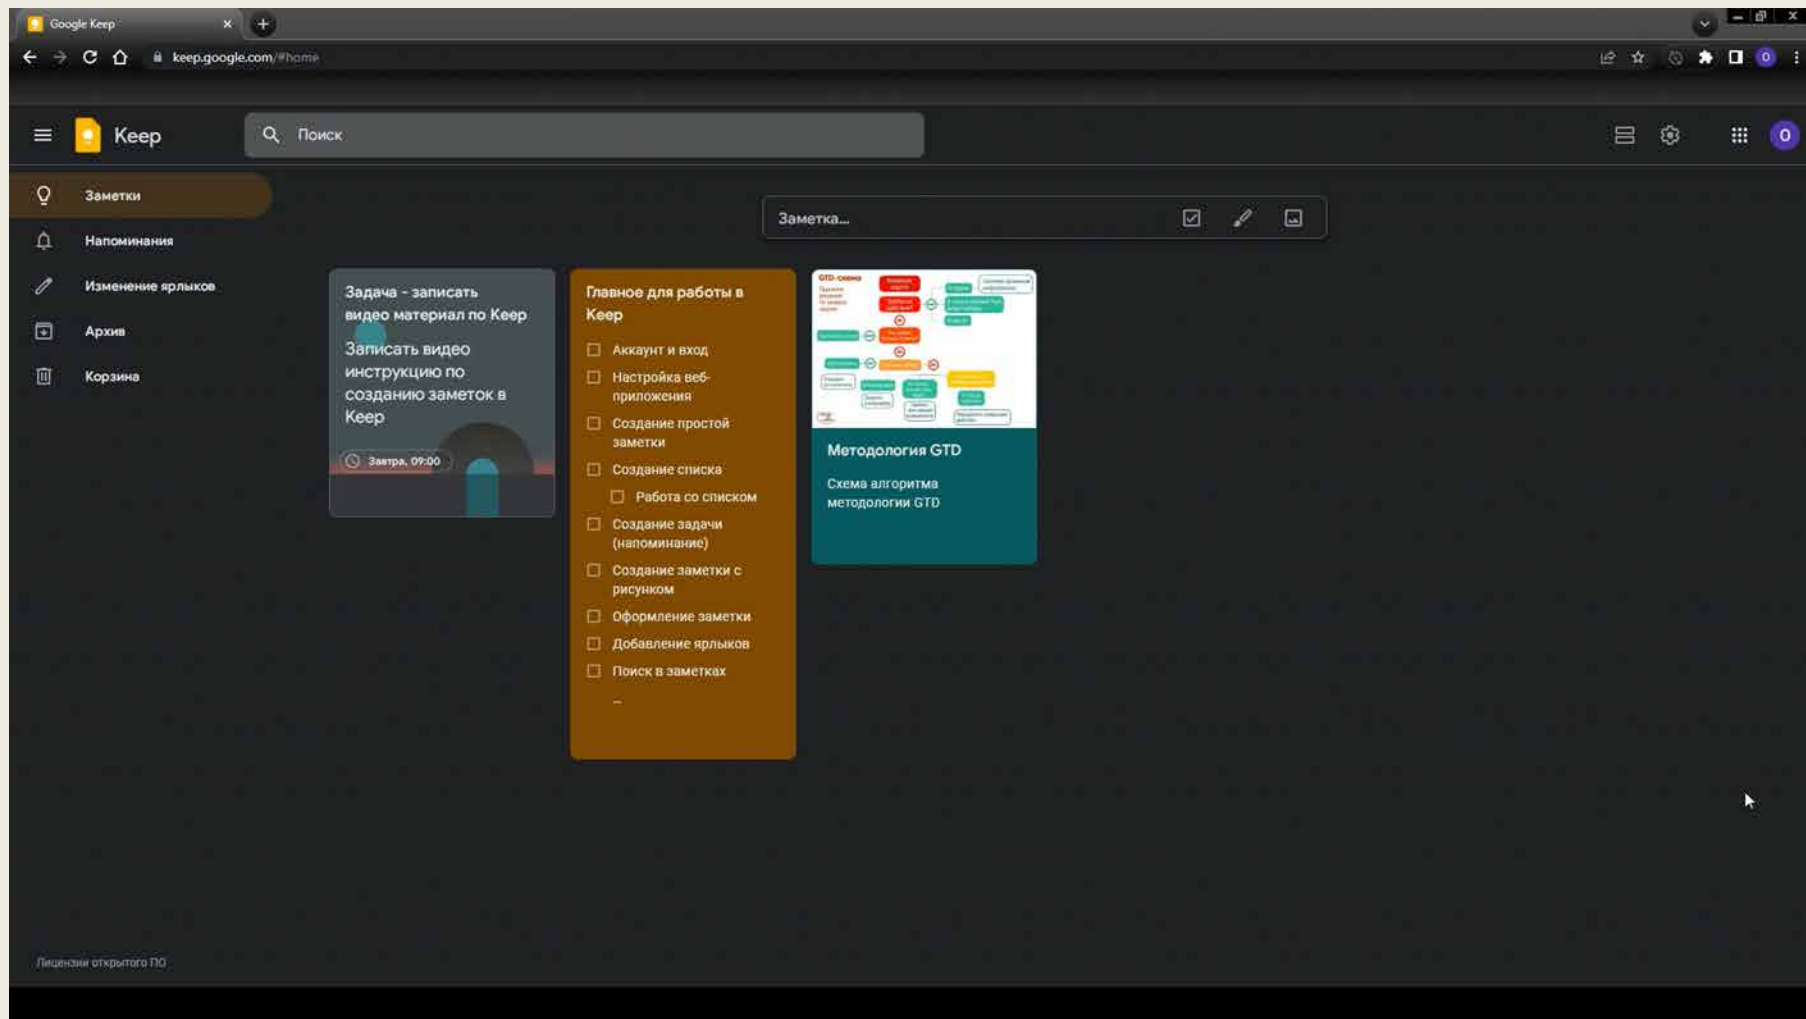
Google Keep

keep.google.com/#home

Keep

Поиск

Заметки

Напоминания

Изменение ярлыков

Архив

Корзина

Заметка...

Задача - записать видео материал по Keep

Записать видео инструкцию по созданию заметок в Keep

Завтра, 09:00

Главное для работы в Keep

Аккаунт и вход

Настройка веб-приложения

Создание простой заметки

Создание списка

Работа со списком

Создание задачи (напоминание)

Создание заметки с рисунком

Оформление заметки

Добавление ярлыков

Поиск в заметках

–

GTD-схема

Методология GTD

Схема алгоритма методологии GTD

Лицензии открытого ПО